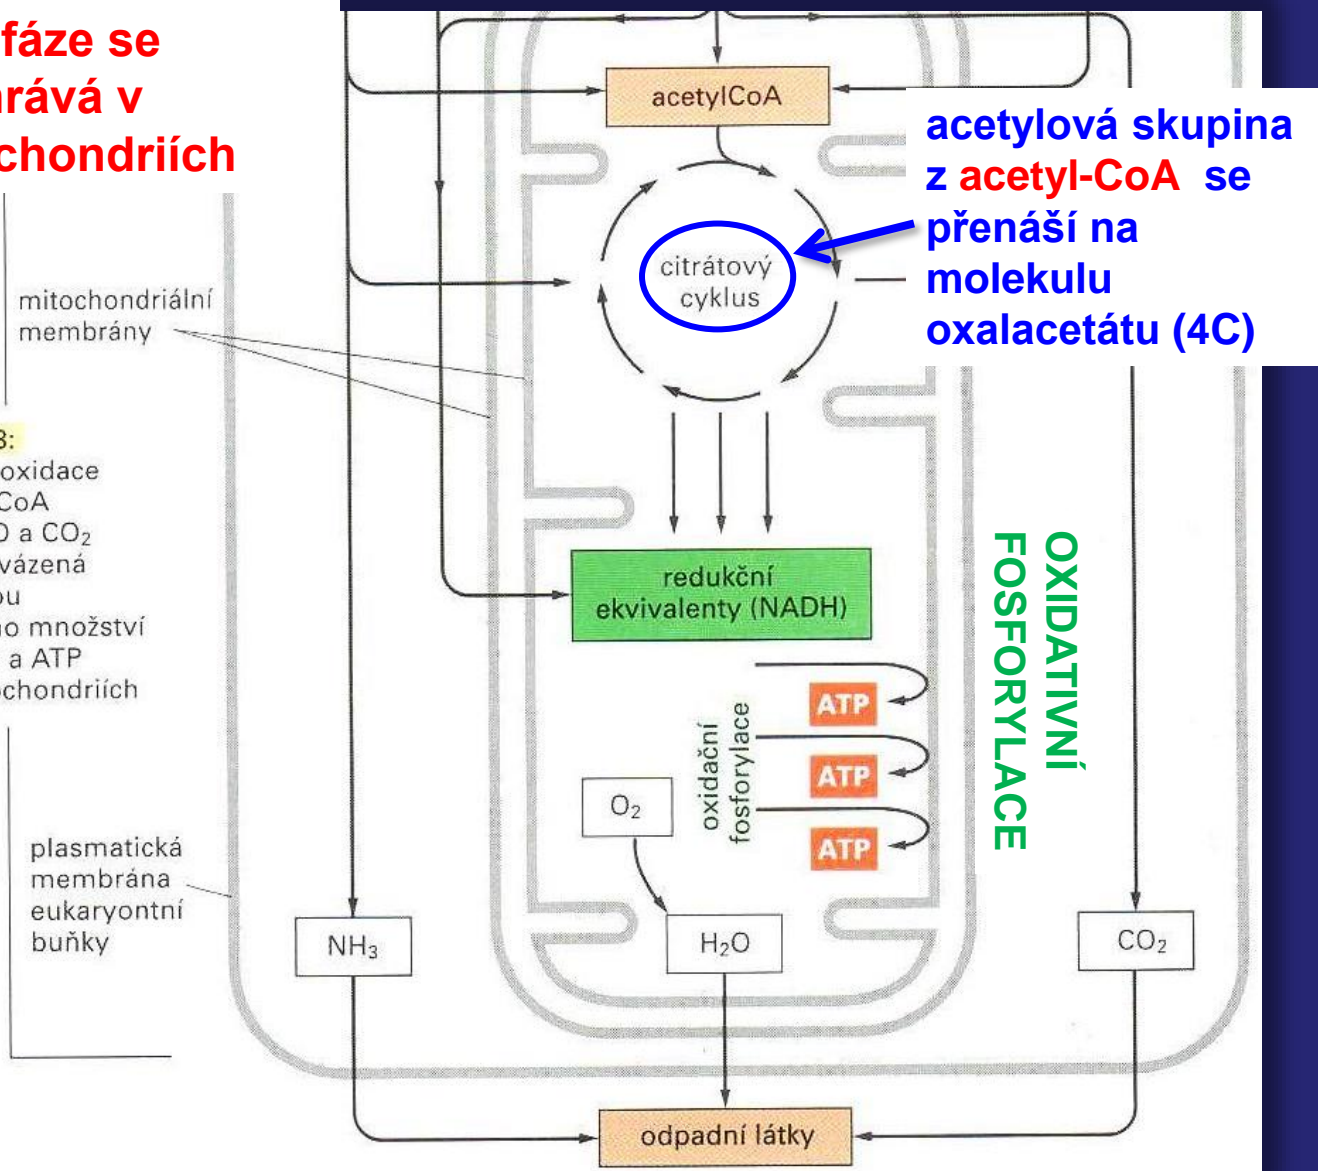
fáze se
rává v
chondriích

mitochondriální membrány

3:
oxidace
CoA
O a $CO_2$
vázená
ou
o množství
a ATP
chondriích

plasmatická membrána eukaryontní buňky

acetylCoA

acetylová skupina z acetyl-CoA se přenáší na molekulu oxalacetátu (4C)

citrátový cyklus

redukční ekvivalenty (NADH)

OXIDATIVNÍ FOSFORYLACE

oxidační fosforylace

ATP

ATP

ATP

$O_2$

$NH_3$

$H_2O$

$CO_2$

odpadní látky